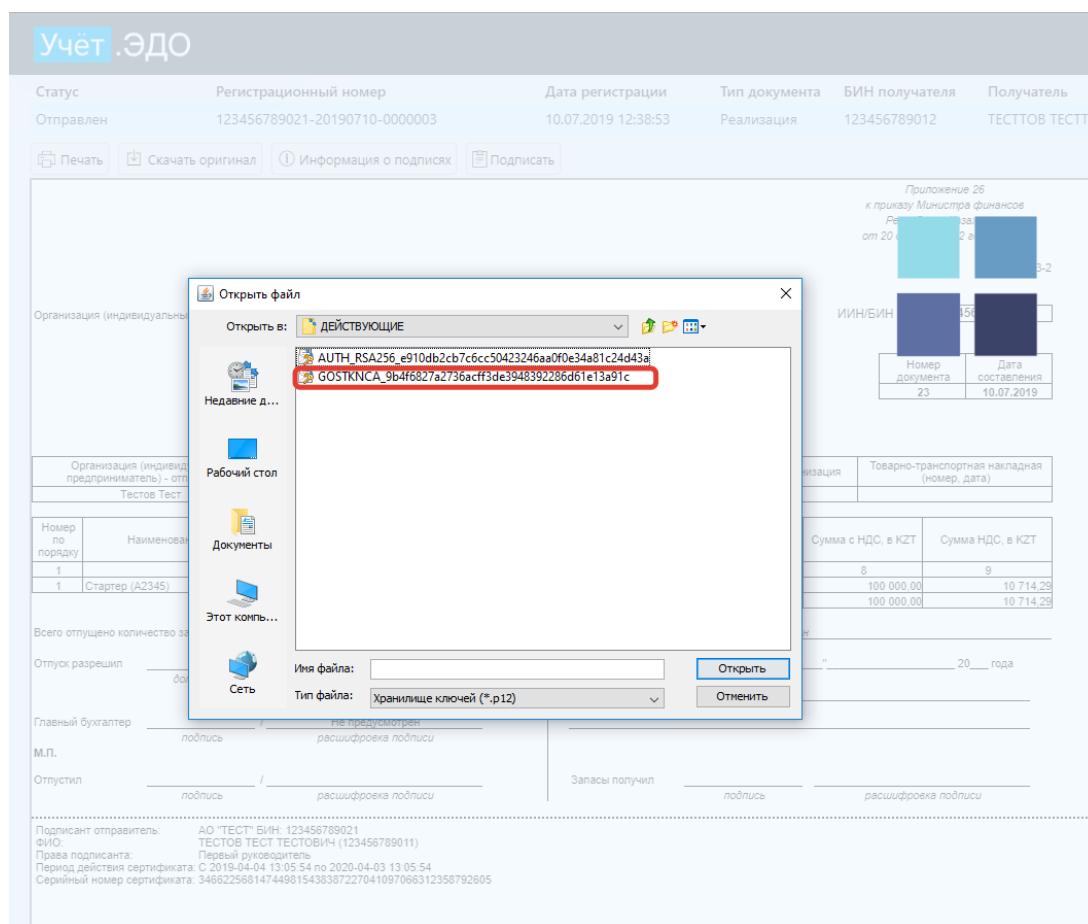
Учёт.ЭДО

| Статус | Регистрационный номер | Дата регистрации | Тип документа | БИН получателя | Получатель |
|---|---|---|---|---|---|
| Отправлен | 123456789021-20190710-0000003 | 10.07.2019 12:38:53 | Реализация | 123456789012 | ТЕСТТОВ ТЕСТ |

Печать  Скачать оригинал  Информация о подписях  Подписать

Приложение 26
к приказу Министра финансов
Ре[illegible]
от 20 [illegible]

Организация (индивидуальны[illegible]

ИИН/БИН

| Номер документа | Дата составления |
|---|---|
| 23 | 10.07.2019 |

Организация (индивид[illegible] предприниматель) - от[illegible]
Тестов Тест
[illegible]низация
Товарно-транспортная накладная (номер, дата)

| Номер по порядку | Наименован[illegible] | Сумма с НДС, в KZT | Сумма НДС, в KZT |
|---|---|---|---|
| 1 | | 8 | 9 |
| 1 | Стартер (А2345) | 100 000,00 | 10 714,29 |
| | | 100 000,00 | 10 714,29 |

Всего отпущено количество з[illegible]

Отпуск разрешил
20___ года

Главный бухгалтер / Не предусмотрен
подпись расшифровка подписи
М.П.

Отпустил /
подпись расшифровка подписи

Запасы получил
подпись расшифровка подписи

Открыть файл
Открыть в: ДЕЙСТВУЮЩИЕ
Недавние д...
Рабочий стол
Документы
Этот компь...
Сеть
AUTH_RSA256_e910db2cb7c6cc50423246aa0f0e34a81c24d43a
GOSTKNCA_9b4f6827a2736acff3de3948392286d61e13a91c
Имя файла:
Тип файла: Хранилище ключей (*.p12)
Открыть
Отменить

Подписант отправителя: АО "ТЕСТ" БИН: 123456789021
ФИО: ТЕСТОВ ТЕСТ ТЕСТОВИЧ (123456789011)
Права подписанта: Первый руководитель
Период действия сертификата: С 2019-04-04 13:05:54 по 2020-04-03 13:05:54
Серийный номер сертификата: 346622568147449815438387227041097066312358792605